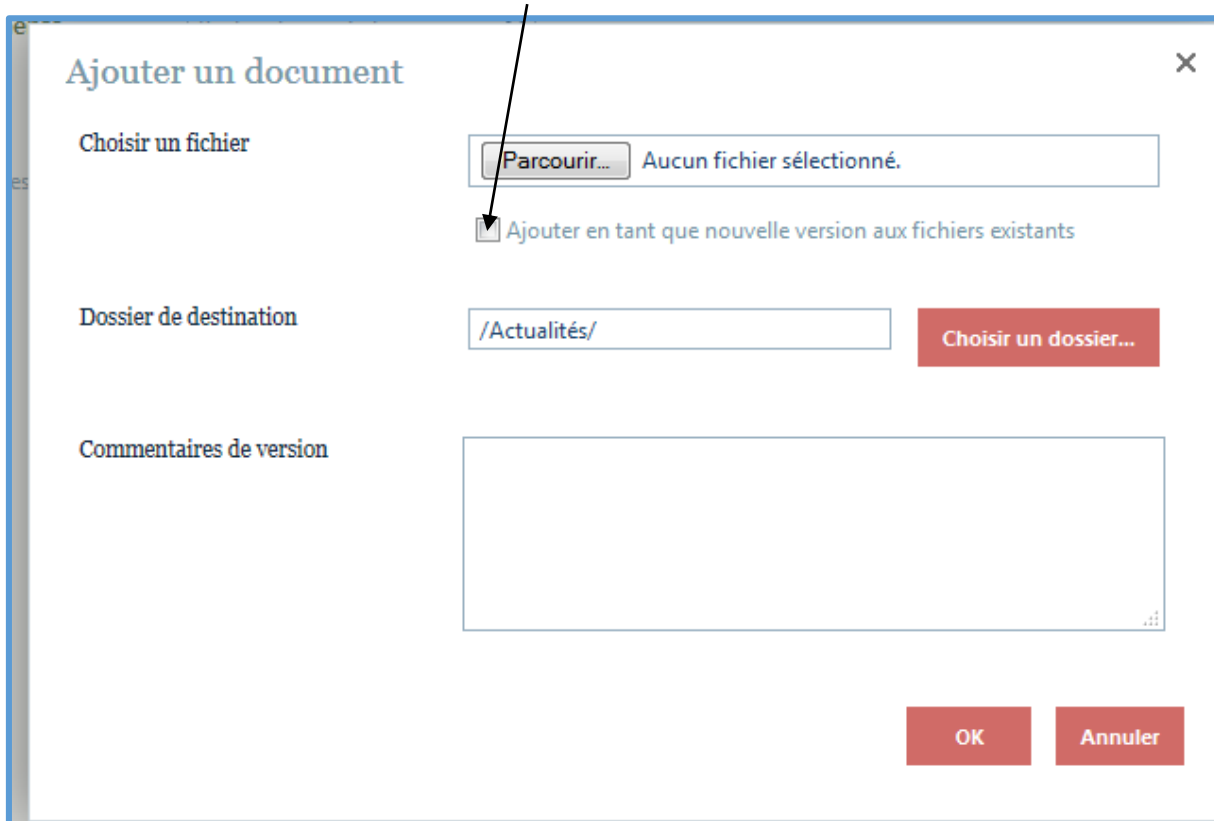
Ajouter un document

×

Choisir un fichier

Parcourir... Aucun fichier sélectionné.

Ajouter en tant que nouvelle version aux fichiers existants

Dossier de destination

/Actualités/

Choisir un dossier...

Commentaires de version

OK

Annuler